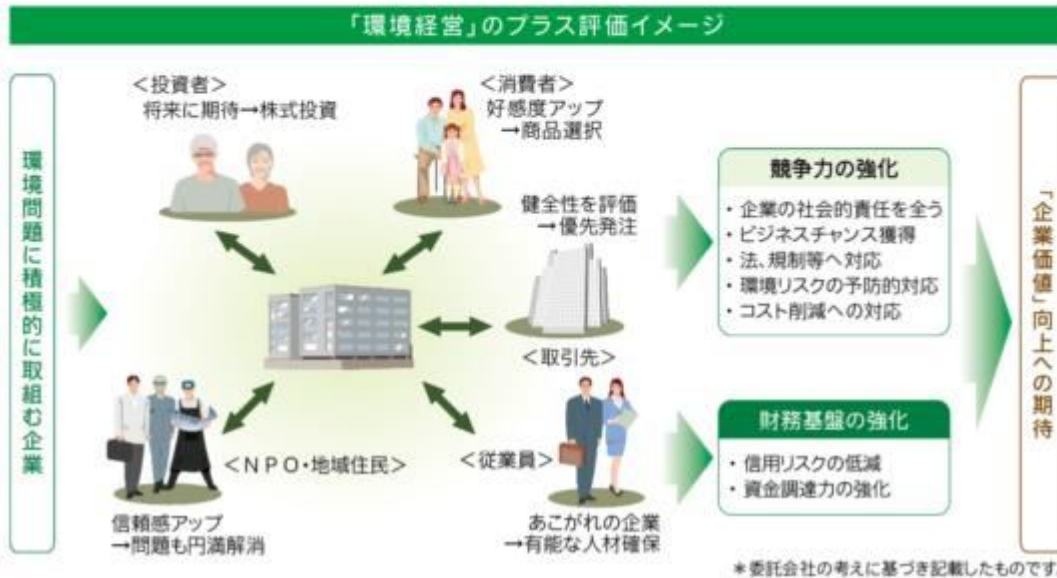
「環境経営」のプラス評価イメージ

環境問題に積極的に取組む企業

<投資者>
将来に期待→株式投資

<消費者>
好感度アップ
→商品選択

健全性を評価
→優先発注

<取引先>

<NPO・地域住民>

<従業員>

信頼感アップ
→問題も円満解消

あこがれの企業
→有能な人材確保

競争力の強化
・企業の社会的責任を全う
・ビジネスチャンス獲得
・法、規制等へ対応
・環境リスクの予防的対応
・コスト削減への対応

財務基盤の強化
・信用リスクの低減
・資金調達力の強化

「企業価値」向上への期待

＊委託会社の考えに基づき記載したものです